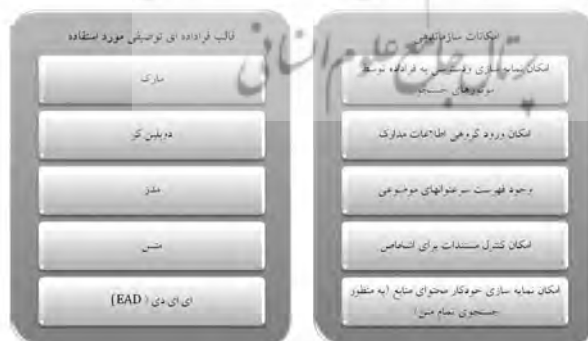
قالب فراداده ای توصیفی مورد استفاده

مارک

دبلین کر

مدز

متس

ای ای دی (EAD)

امکانات سازماندهی

امکان نمایه سازی و دسترسی به فراداده توسط موتورهای جستجو

امکان ورود گروهی اطلاعات مدارک

وجود فهرست سرعنوانهای موضوعی

امکان کنترل مستندات برای اشخاص

امکان نمایه سازی خودکار محتوای منابع (به منظور جستجوی تمام متن)

پرتال جامع علوم انسانی